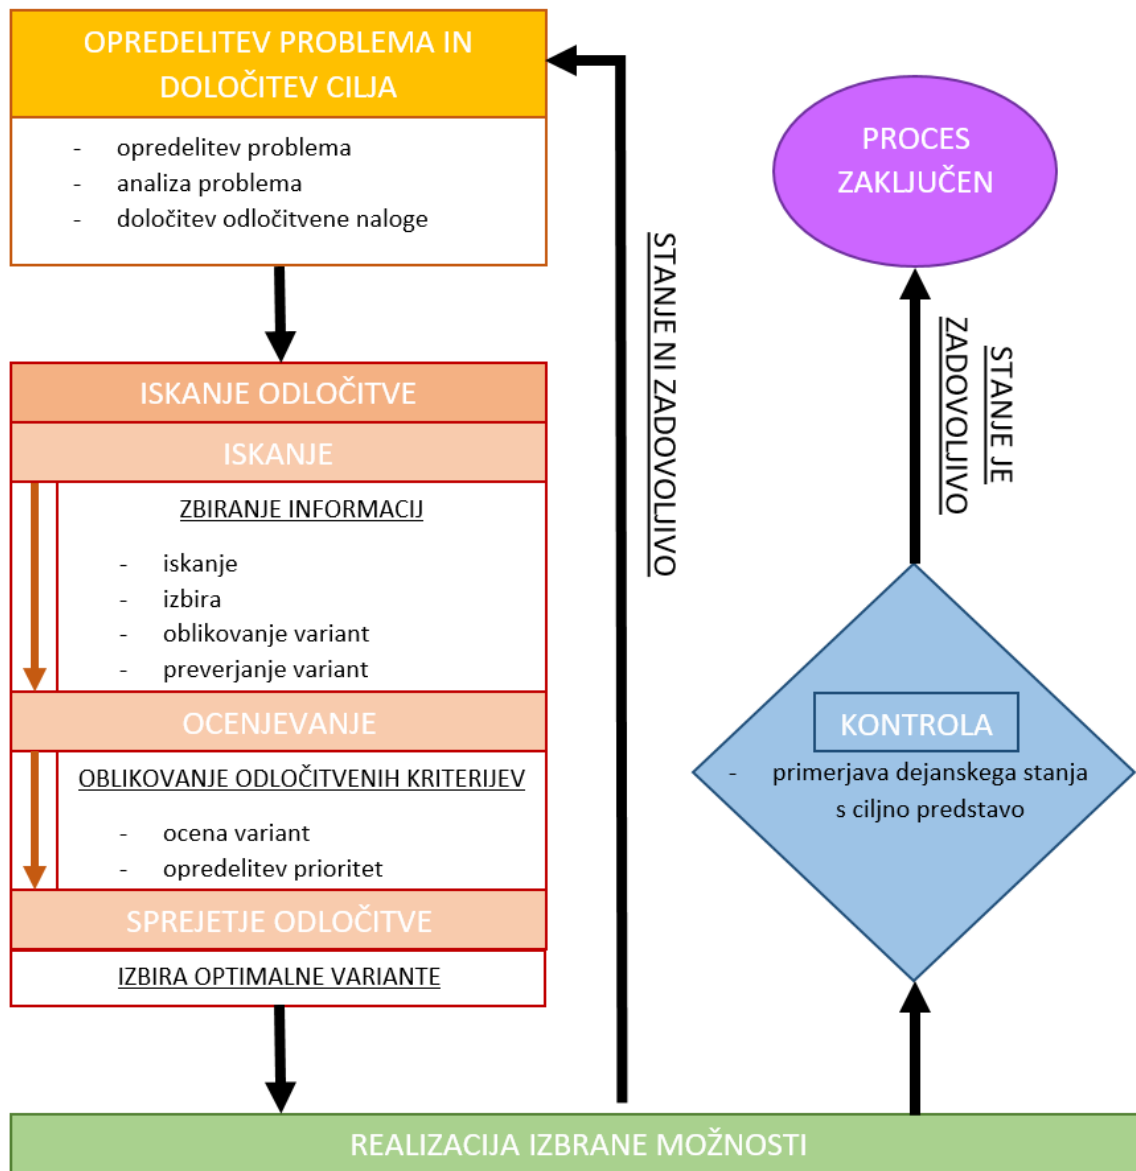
OPREDELITEV PROBLEMA IN DOLOČITEV CILJA

- opredelitev problema
- analiza problema
- določitev odločitvene naloge

STANJE NI ZADOVOLJIVO

PROCES ZAKLJUČEN

STANJE JE ZADOVOLJIVO

ISKANJE ODLOČITVE

ISKANJE

ZBIRANJE INFORMACIJ

- iskanje
- izbira
- oblikovanje variant
- preverjanje variant

OCENJEVANJE

OBLIKOVANJE ODLOČITVENIH KRITERIJEV

- ocena variant
- opredelitev prioritet

SPREJETJE ODLOČITVE

IZBIRA OPTIMALNE VARIANTE

KONTROLA

- primerjava dejanskega stanja s ciljno predstavo

REALIZACIJA IZBRANE MOŽNOSTI